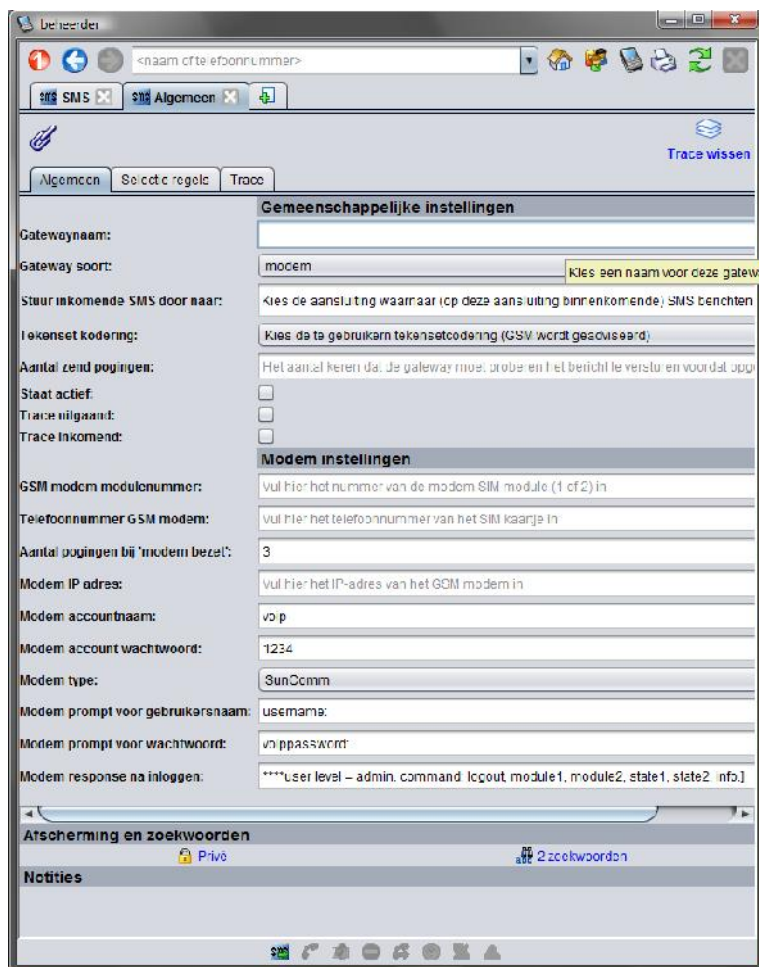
beheerder

<naam of telefoonnummer>

SMS
Algemeen

Trace wissen

Algemeen | Selectie regels | Trace

Gemeenschappelijke instellingen

| | |
|---|---|
| Gatewaynaam: | |
| Gateway soort: | modem |
| Stuur inkomende SMS door naar: | Kies de aansluiting waarnaar (op deze aansluiting binnenkomende) SMS berichten |
| Tekenset kodering: | Kies de te gebruiken tekensetcodering (GSM wordt geadviseerd) |
| Aantal zend pogingen: | Het aantal keren dat de gateway moet proberen het bericht te versturen voordat opg |
| Staat actief: | |
| Trace uitgaand: | |
| Trace inkomend: | |

Kies een naam voor deze gatew

Modem instellingen

| | |
|---|---|
| GSM modem modulenummer: | vul hier het nummer van de modem SIM module (1 of 2) in |
| Telefoonnummer GSM modem: | vul hier het telefoonnummer van het SIM kaartje in |
| Aantal pogingen bij 'modem bezet': | 3 |
| Modem IP adres: | vul hier het IP-adres van het GSM modem in |
| Modem accountnaam: | voip |
| Modem account wachtwoord: | 1234 |
| Modem type: | SunComm |
| Modem prompt voor gebruikersnaam: | username: |
| Modem prompt voor wachtwoord: | voippassword: |
| Modem response na inloggen: | ****user level – admin. command [logout, module1, module2, state1, state2, info.] |

Afscherming en zoekwoorden
Privé
2 zoekwoorden
Notities